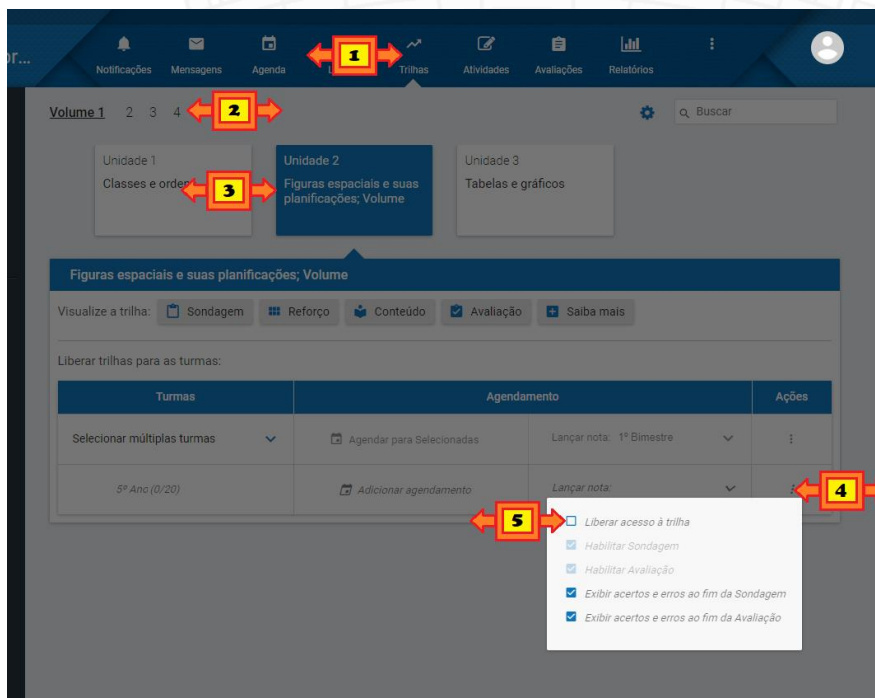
or...

Notificações Mensagens Agenda 1 Trilhas Atividades Avaliações Relatórios

Volume 1 2 3 4 2

Buscar

Unidade 1
Classes e orde 3

Unidade 2
Figuras espaciais e suas planificações; Volume

Unidade 3
Tabelas e gráficos

Figuras espaciais e suas planificações; Volume

Visualize a trilha: Sondagem Reforço Conteúdo Avaliação Saiba mais

Liberar trilhas para as turmas:

| Turmas | Agendamento | | Ações |
|---|---|---|---|
| Selecionar múltiplas turmas | Agendar para Selecionadas | Lançar nota: 1º Bimestre | ⋮ |
| 5º Ano (0/20) | Adicionar agendamento | Lançar nota: | ⋮ |

4

5 Liberar acesso à trilha
Habilitar Sondagem
Habilitar Avaliação
Exibir acertos e erros ao fim da Sondagem
Exibir acertos e erros ao fim da Avaliação